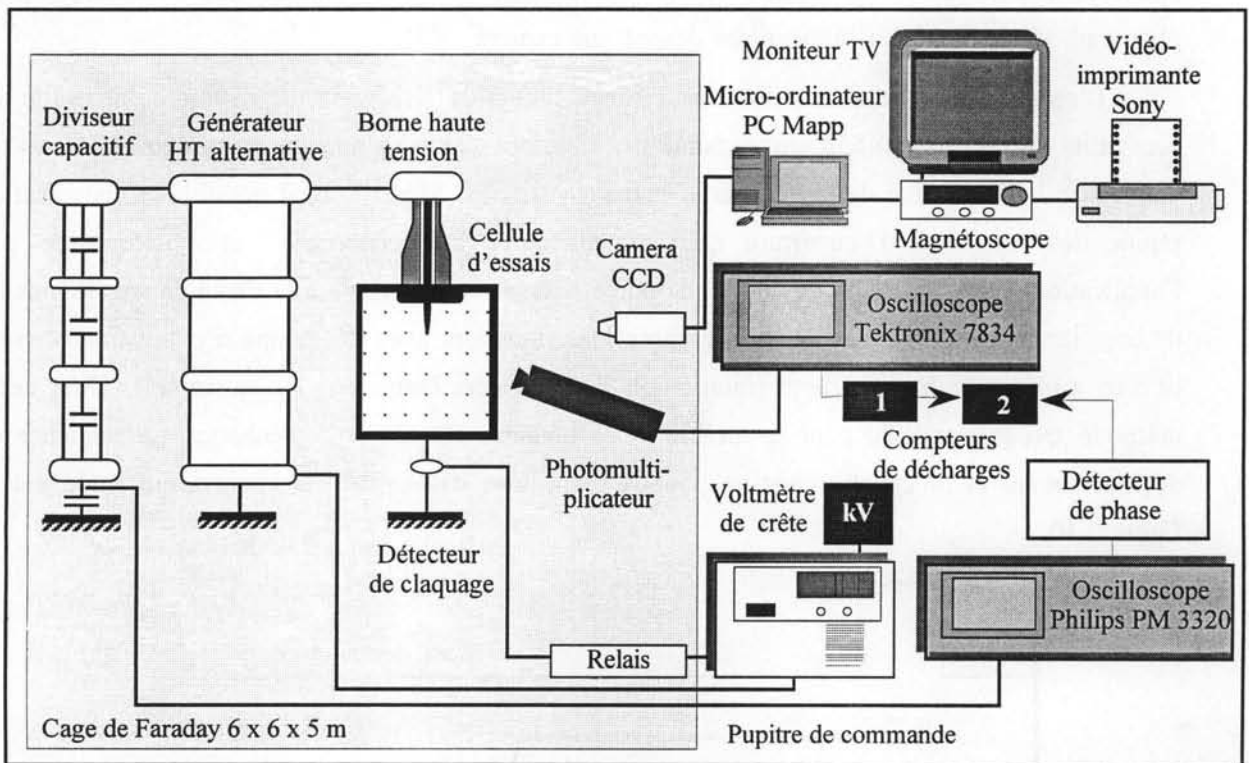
Moniteur TV

Vidéo-imprimante Sony

Micro-ordinateur PC Mapp

Diviseur capacitif

Générateur HT alternative

Borne haute tension

Cellule d'essais

Camera CCD

Magnétoscope

Oscilloscope Tektronix 7834

1

2

Compteurs de décharges

Photomultiplicateur

Voltmètre de crête

kV

Détecteur de phase

Détecteur de claquage

Oscilloscope Philips PM 3320

Relais

Cage de Faraday 6 x 6 x 5 m

Pupitre de commande